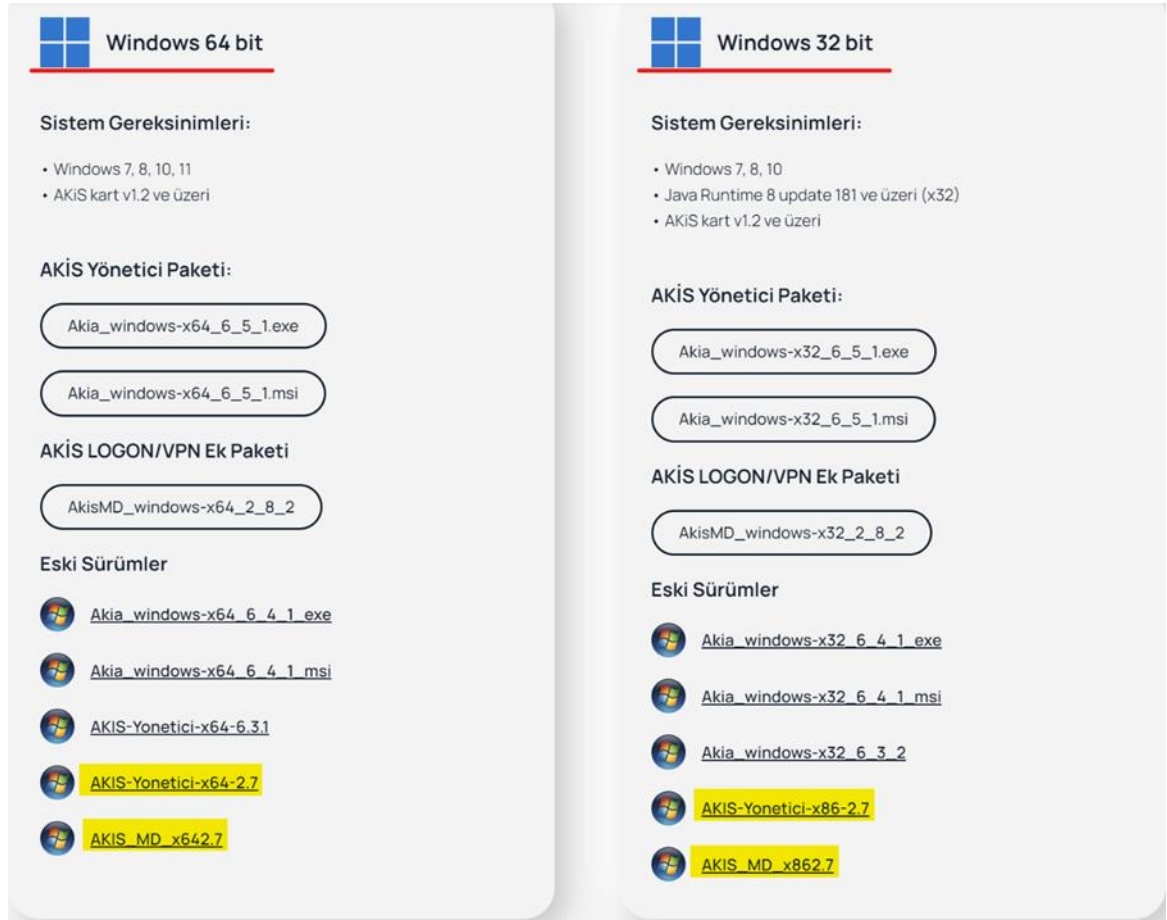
Windows 64 bit

Sistem Gereksinimleri:

• Windows 7, 8, 10, 11
• AKiS kart v1.2 ve üzeri

AKİS Yönetici Paketi:

Akia_windows-x64_6_5_1.exe

Akia_windows-x64_6_5_1.msi

AKİS LOGON/VPN Ek Paketi

AkisMD_windows-x64_2_8_2

Eski Sürümler

Akia_windows-x64_6_4_1_exe

Akia_windows-x64_6_4_1_msi

AKIS-Yonetici-x64-6.3.1

AKIS-Yonetici-x64-2.7

AKIS_MD_x642.7

Windows 32 bit

Sistem Gereksinimleri:

• Windows 7, 8, 10
• Java Runtime 8 update 181 ve üzeri (x32)
• AKiS kart v1.2 ve üzeri

AKİS Yönetici Paketi:

Akia_windows-x32_6_5_1.exe

Akia_windows-x32_6_5_1.msi

AKİS LOGON/VPN Ek Paketi

AkisMD_windows-x32_2_8_2

Eski Sürümler

Akia_windows-x32_6_4_1_exe

Akia_windows-x32_6_4_1_msi

Akia_windows-x32_6_3_2

AKIS-Yonetici-x86-2.7

AKIS_MD_x862.7